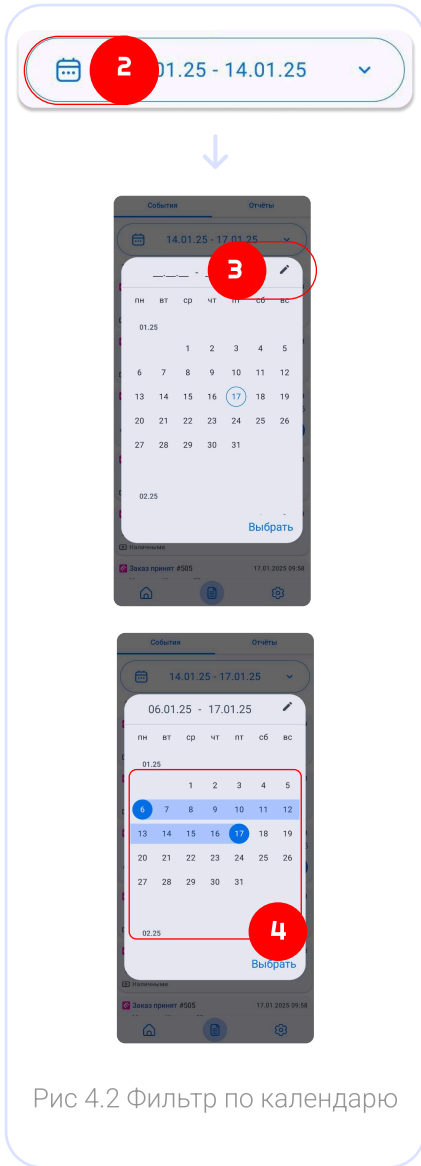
2 .01.25 - 14.01.25

События Отчёты

14.01.25 - 17.01.25

__.__.__ - __ 3

пн вт ср чт пт сб вс

01.25

1 2 3 4 5
6 7 8 9 10 11 12
13 14 15 16 17 18 19
20 21 22 23 24 25 26
27 28 29 30 31

02.25

Выбрать

Наличными

Заказ принят #505 17.01.2025 09:58

События Отчёты

14.01.25 - 17.01.25

06.01.25 - 17.01.25

пн вт ср чт пт сб вс

01.25

1 2 3 4 5
6 7 8 9 10 11 12
13 14 15 16 17 18 19
20 21 22 23 24 25 26
27 28 29 30 31

02.25 4

Выбрать

Наличными

Заказ принят #505 17.01.2025 09:58

Рис 4.2 Фильтр по календарю